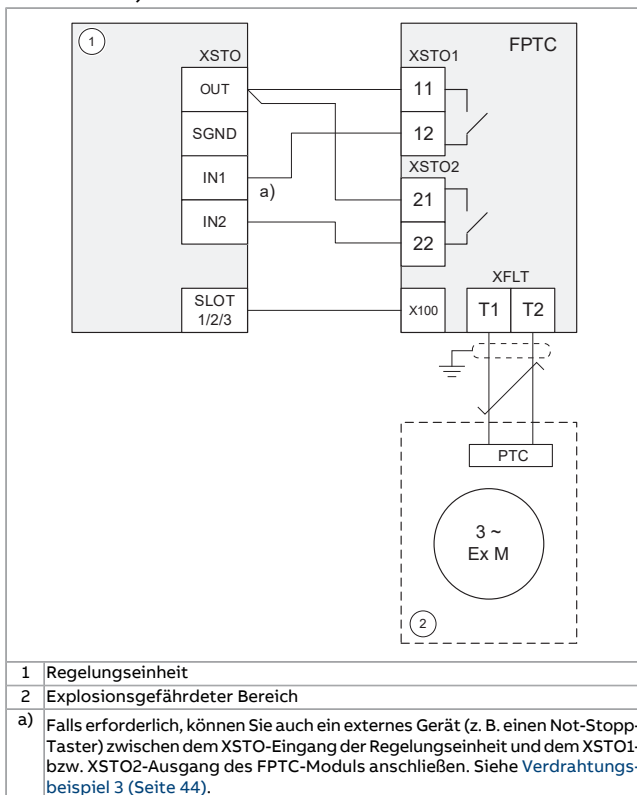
1
XSTO
OUT
SGND
IN1
IN2
a)
SLOT 1/2/3
FPTC
XSTO1
11
12
XSTO2
21
22
XFLT
X100
T1
T2
PTC
3 ~
Ex M
2

| | |
|---|---|
| 1 | Regelungseinheit |
| 2 | Explosionsgefährdeter Bereich |
| a) | Falls erforderlich, können Sie auch ein externes Gerät (z. B. einen Not-Stopp-Taster) zwischen dem XSTO-Eingang der Regelungseinheit und dem XSTO1- bzw. XSTO2-Ausgang des FPTC-Moduls anschließen. Siehe Verdrahtungsbeispiel 3 (Seite 44). |